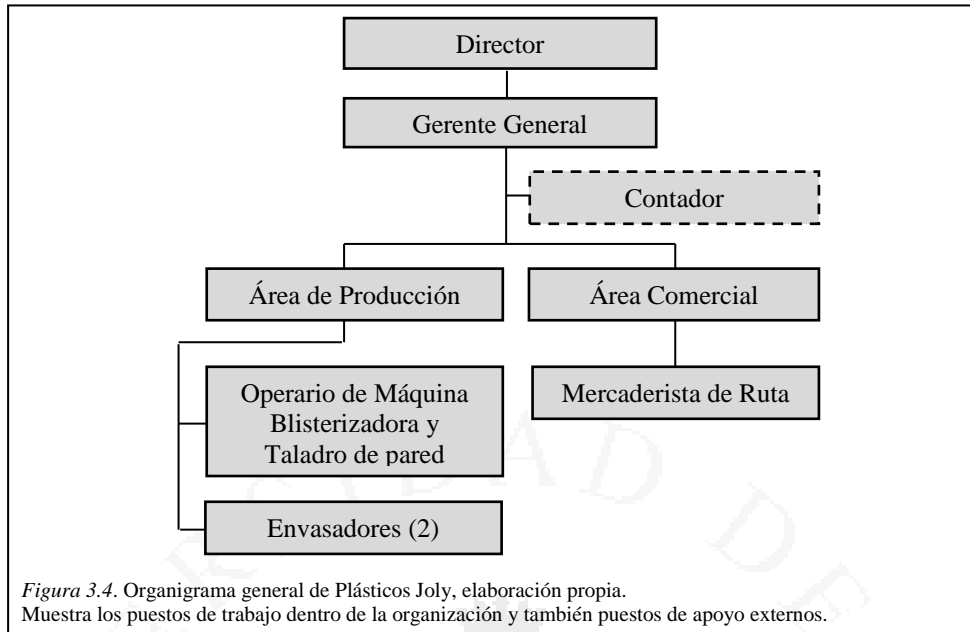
Director

Gerente General

Contador

Área de Producción

Área Comercial

Operario de Máquina Blisterizadora y Taladro de pared

Mercaderista de Ruta

Envasadores (2)

*Figura 3.4*. Organigrama general de Plásticos Joly, elaboración propia.
Muestra los puestos de trabajo dentro de la organización y también puestos de apoyo externos.